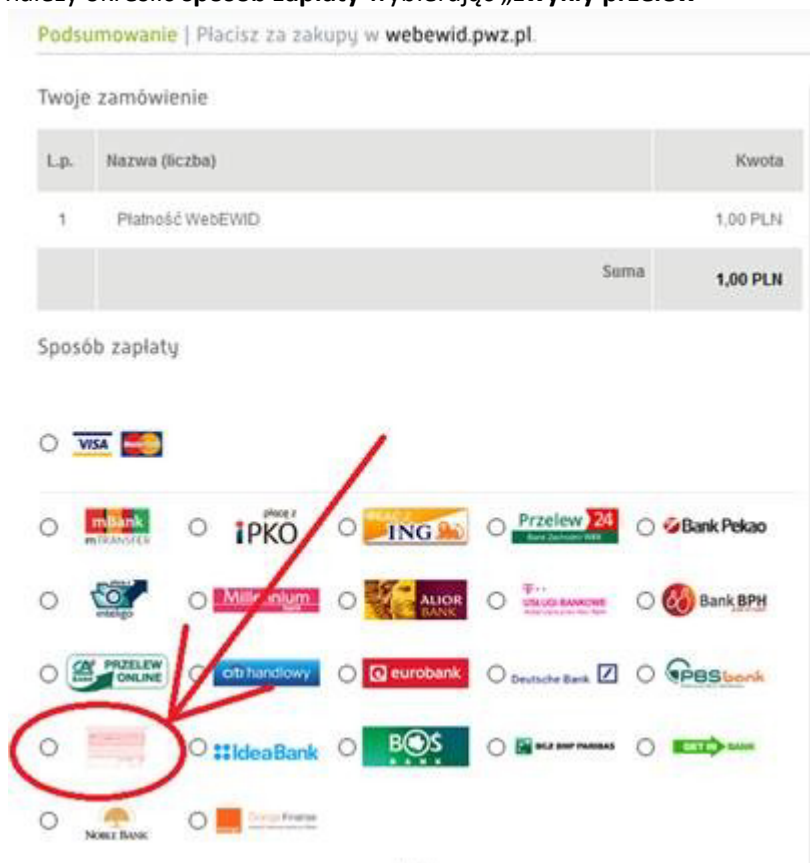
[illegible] sposób zapłaty wybierając „zwykły przelew"

Podsumowanie | Płacisz za zakupy w webewid.pwz.pl.

Twoje zamówienie

| L.p. | Nazwa (liczba) | Kwota |
|---|---|---|
| 1 | Płatność WebEWID | 1,00 PLN |
| | Suma | 1,00 PLN |

Sposób zapłaty

VISA

mBank mTRANSFER
płacę z iPKO
ING
Przelew 24 Bank Zachodni WBK
Bank Pekao

inteligo
Millennium
ALIOR BANK
T-Mobile USŁUGI BANKOWE
Bank BPH

PRZELEW ONLINE
citi handlowy
eurobank
Deutsche Bank
PBS bank

IdeaBank
BOŚ BANK
BGŻ BNP PARIBAS
GET IN BANK

NOBLE BANK
Orange Finanse